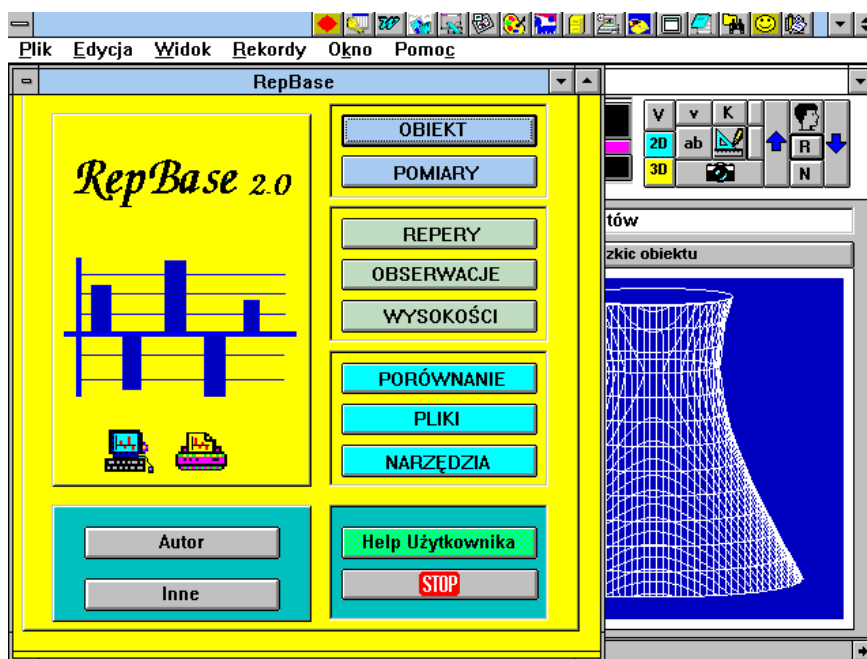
Plik Edycja Widok Rekordy Okno Pomoc

RepBase

RepBase 2.0

OBIEKT
POMIARY

REPERY
OBSERWACJE
WYSOKOŚCI

PORÓWNANIE
PLIKI
NARZĘDZIA

Autor
Inne

Help Użytkownika
STOP

V v K
2D ab
3D
R
N

tów
zkic obiektu